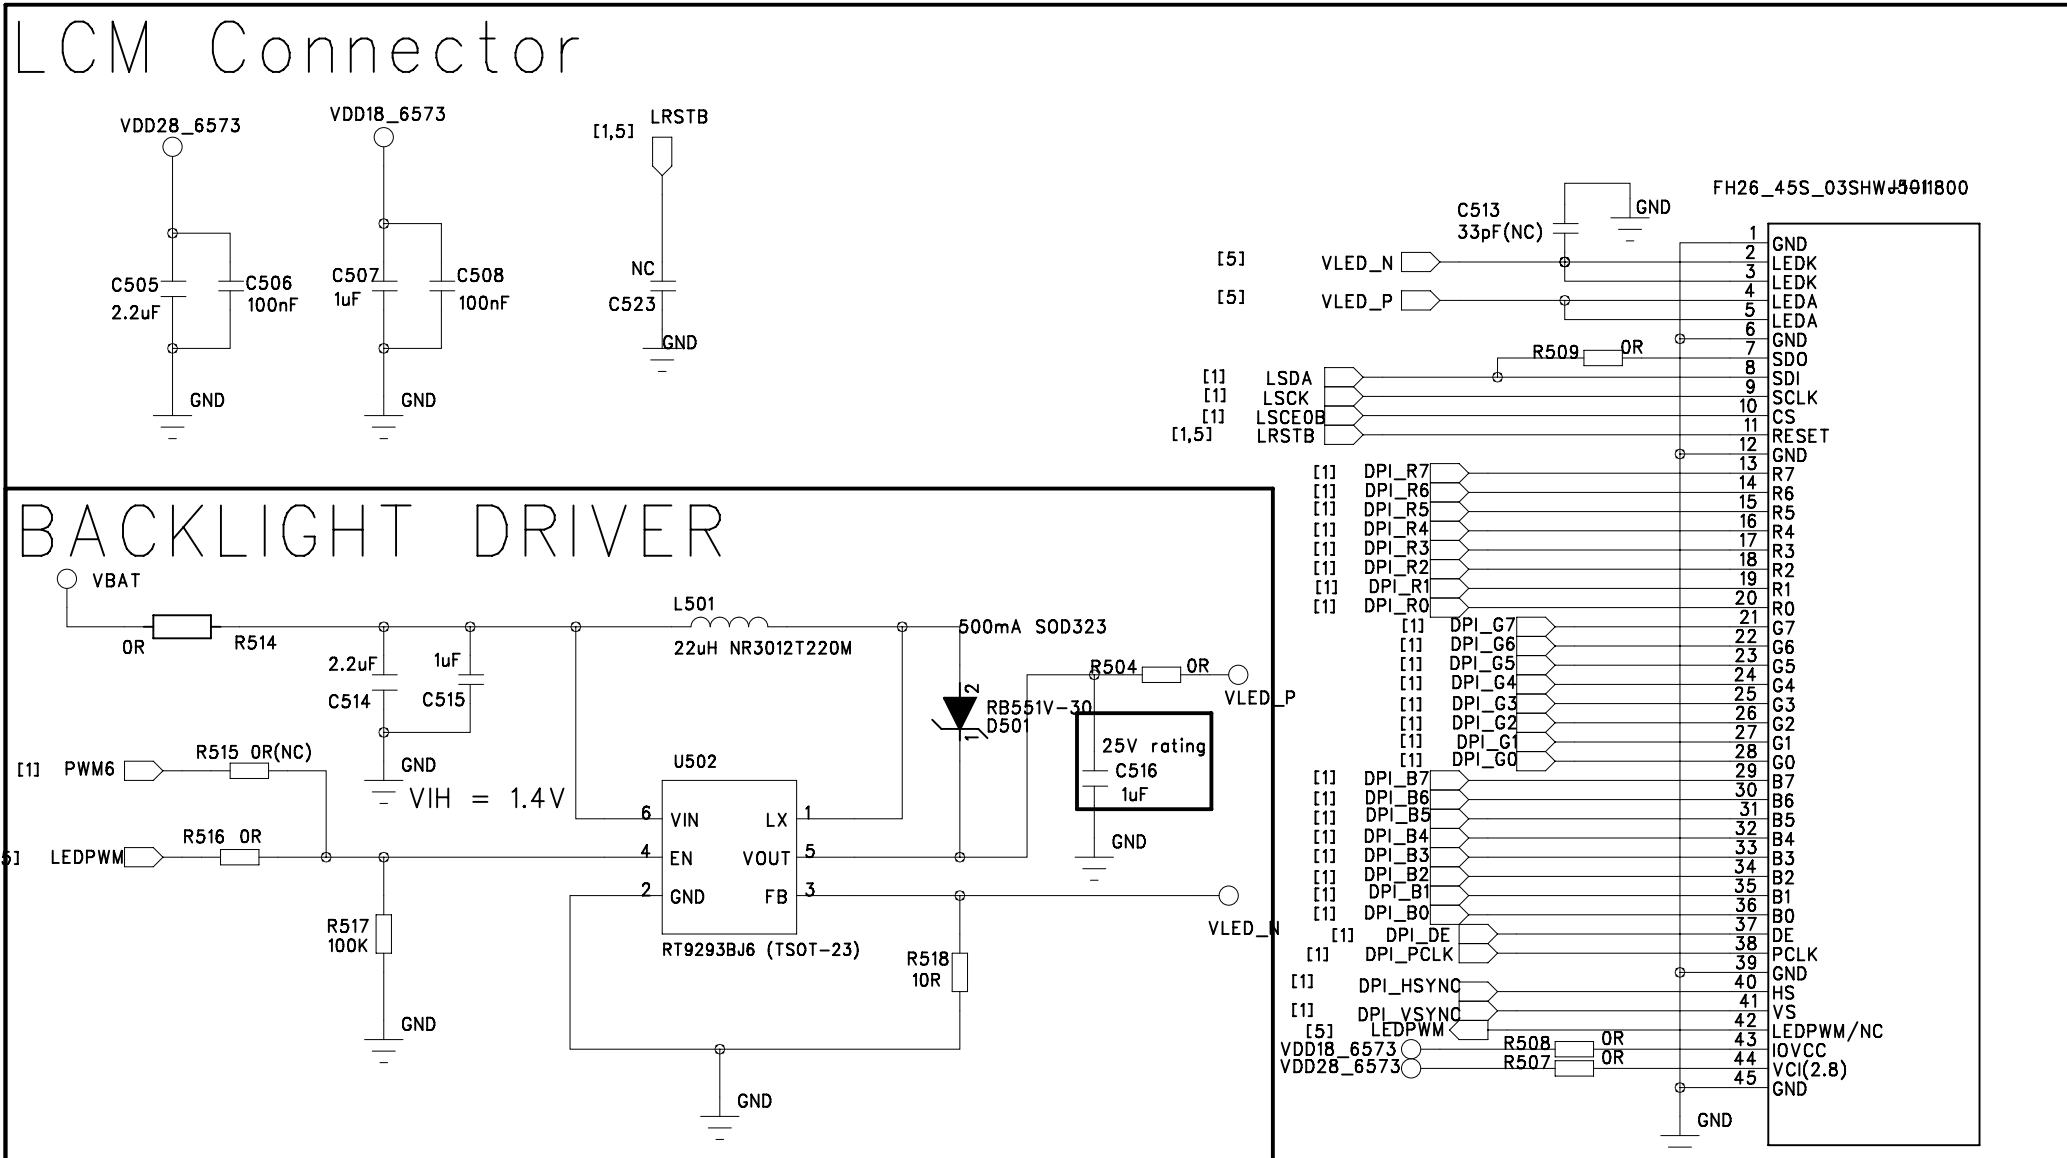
LCM Connector

VDD28_6573
C505
2.2uF
C506
100nF
GND

VDD18_6573
C507
1uF
C508
100nF
GND

[1,5] LRSTB
NC
C523
GND

FH26_45S_03SHWJ501800
C513
33pF(NC)
GND

[5] VLED_N
[5] VLED_P
R509 0R
[1] LSDA
[1] LSCK
[1] LSCE0B
[1,5] LRSTB
[1] DPI_R7
[1] DPI_R6
[1] DPI_R5
[1] DPI_R4
[1] DPI_R3
[1] DPI_R2
[1] DPI_R1
[1] DPI_R0
[1] DPI_G7
[1] DPI_G6
[1] DPI_G5
[1] DPI_G4
[1] DPI_G3
[1] DPI_G2
[1] DPI_G1
[1] DPI_G0
[1] DPI_B7
[1] DPI_B6
[1] DPI_B5
[1] DPI_B4
[1] DPI_B3
[1] DPI_B2
[1] DPI_B1
[1] DPI_B0
[1] DPI_DE
[1] DPI_PCLK
[1] DPI_HSYNC
[1] DPI_VSYNC
[5] LEDPWM
VDD18_6573 R508 0R
VDD28_6573 R507 0R
GND

| Pin | Name |
|---|---|
| 1 | GND |
| 2 | LEDK |
| 3 | LEDK |
| 4 | LEDA |
| 5 | LEDA |
| 6 | GND |
| 7 | SDO |
| 8 | SDI |
| 9 | SCLK |
| 10 | CS |
| 11 | RESET |
| 12 | GND |
| 13 | R7 |
| 14 | R6 |
| 15 | R5 |
| 16 | R4 |
| 17 | R3 |
| 18 | R2 |
| 19 | R1 |
| 20 | R0 |
| 21 | G7 |
| 22 | G6 |
| 23 | G5 |
| 24 | G4 |
| 25 | G3 |
| 26 | G2 |
| 27 | G1 |
| 28 | G0 |
| 29 | B7 |
| 30 | B6 |
| 31 | B5 |
| 32 | B4 |
| 33 | B3 |
| 34 | B2 |
| 35 | B1 |
| 36 | B0 |
| 37 | DE |
| 38 | PCLK |
| 39 | GND |
| 40 | HS |
| 41 | VS |
| 42 | LEDPWM/NC |
| 43 | IOVCC |
| 44 | VCI(2.8) |
| 45 | GND |

BACKLIGHT DRIVER

VBAT
0R R514
2.2uF C514
1uF C515
GND
VIH = 1.4V
L501
22uH NR3012T220M
500mA SOD323
R504 0R
VLED_P
2
RB551V-30
D501
1
25V rating
C516
1uF
GND
[1] PWM6
R515 0R(NC)
5] LEDPWM
R516 0R
R517
100K
GND
U502
6 VIN
4 EN
2 GND
LX 1
VOUT 5
FB 3
RT9293BJ6 (TSOT-23)
R518
10R
VLED_N
GND